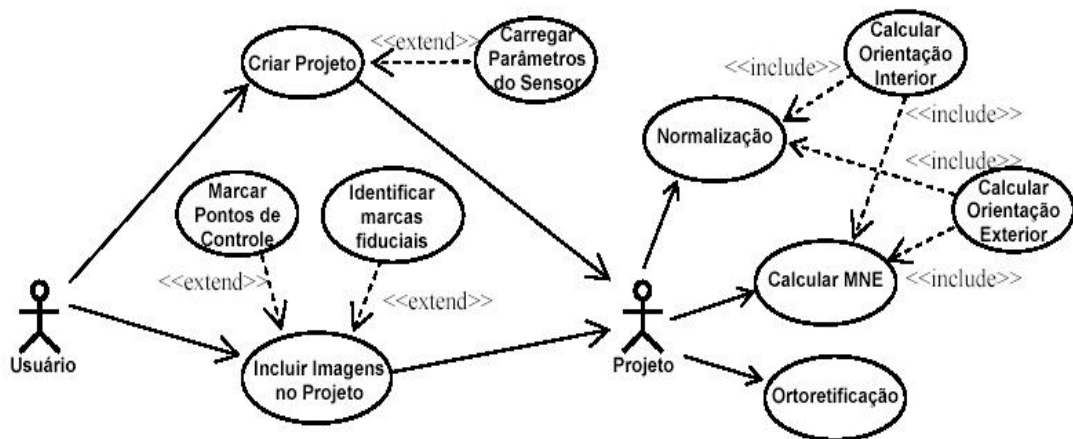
Criar Projeto

<<extend>>

Carregar Parâmetros do Sensor

Calcular Orientação Interior

<<include>>

Normalização

<<include>>

<<include>>

Marcar Pontos de Controle

Identificar marcas fiduciais

Calcular Orientação Exterior

<<extend>>

<<extend>>

Calcular MNE

<<include>>

Usuário

Incluir Imagens no Projeto

Projeto

Ortoretificação